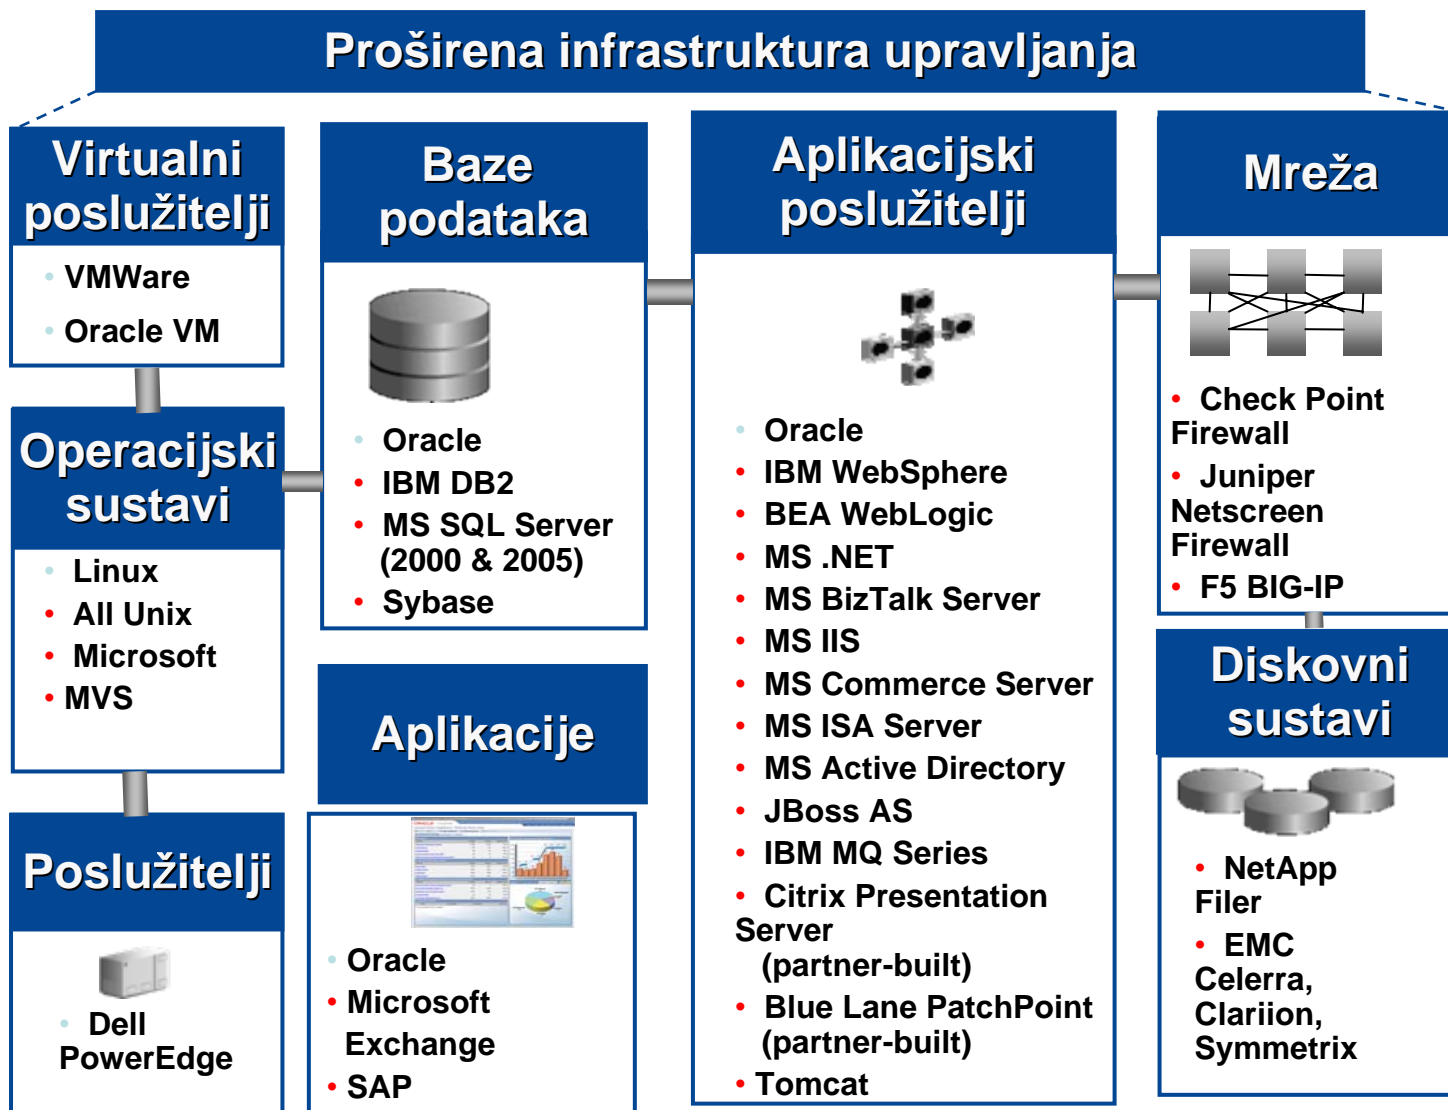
Proširena infrastruktura upravljanja

Virtualni poslužitelji

- VMWare
- Oracle VM

Operacijski sustavi

- Linux
- All Unix
- Microsoft
- MVS

Poslužitelji

- Dell PowerEdge

Baze podataka

- Oracle
- IBM DB2
- MS SQL Server (2000 & 2005)
- Sybase

Aplikacije

- Oracle
- Microsoft Exchange
- SAP

Aplikacijski poslužitelji

- Oracle
- IBM WebSphere
- BEA WebLogic
- MS .NET
- MS BizTalk Server
- MS IIS
- MS Commerce Server
- MS ISA Server
- MS Active Directory
- JBoss AS
- IBM MQ Series
- Citrix Presentation Server (partner-built)
- Blue Lane PatchPoint (partner-built)
- Tomcat

Mreža

- Check Point Firewall
- Juniper Netscreen Firewall
- F5 BIG-IP

Diskovni sustavi

- NetApp Filer
- EMC Celerra, Clariion, Symmetrix